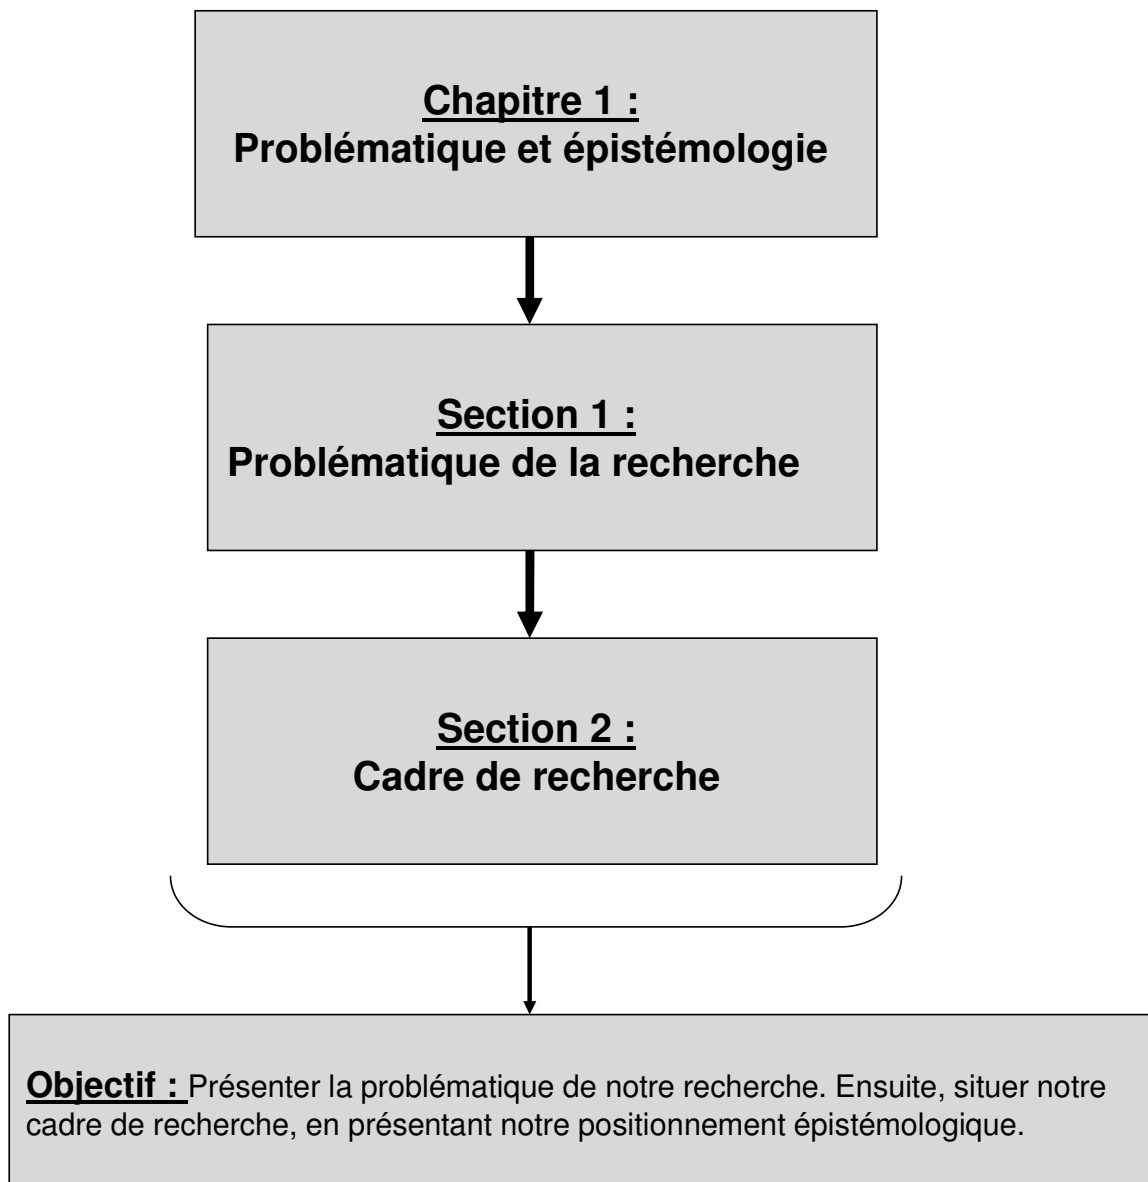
Chapitre 1 :
Problématique et épistémologie

Section 1 :
Problématique de la recherche

Section 2 :
Cadre de recherche

Objectif : Présenter la problématique de notre recherche. Ensuite, situer notre cadre de recherche, en présentant notre positionnement épistémologique.